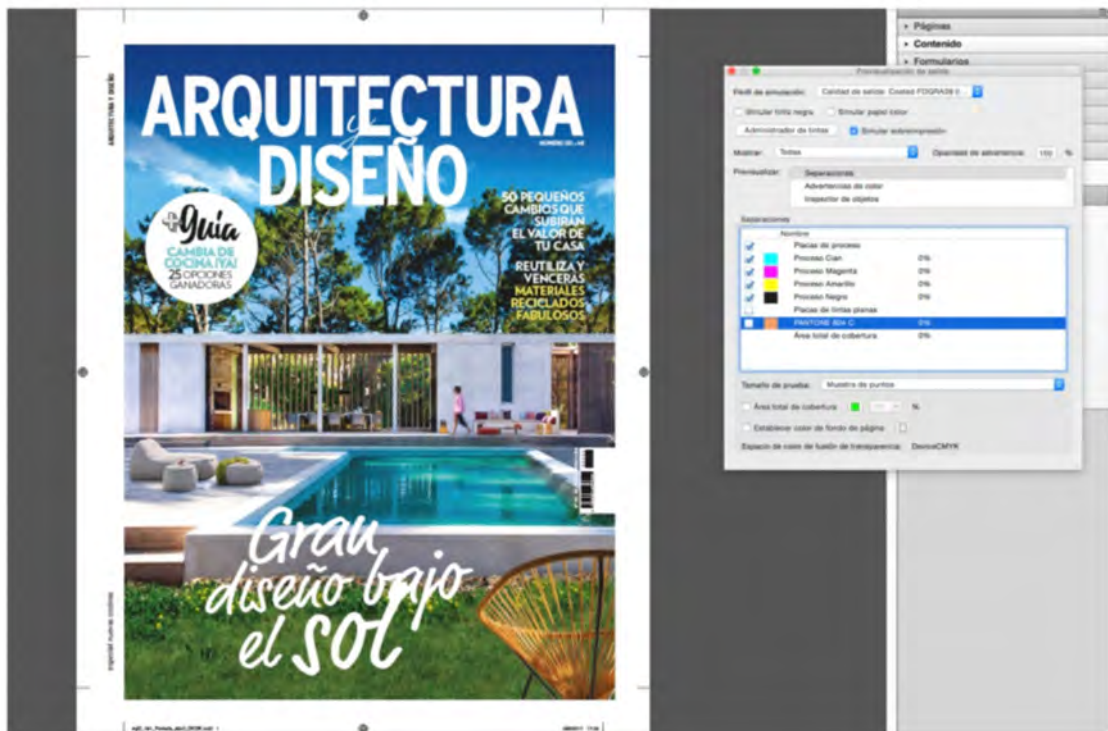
ARQUITECTURA y DISEÑO

ARQUITECTURA y DISEÑO

+ Guía
CAMBIA DE COCINA ¡YA!
25 OPCIONES GANADORAS

50 PEQUEÑOS CAMBIOS QUE SUBIRÁN EL VALOR DE TU CASA

REUTILIZA Y VENCERÁS
MATERIALES RECICLADOS FABULOSOS

Gran diseño bajo el sol

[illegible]

▸ Páginas
▸ Contenido
▸ Formularios

Previsualización de salida

Perfil de simulación: Calidad de salida: Coated FOGRA39 (I...

Simular tinta negra
Simular papel color
Administrador de tintas
Simular sobreimpresión

Mostrar: Todos
Opacidad de advertencia: 100 %

Previsualizar:
Separaciones
Advertencias de color
Inspector de objetos

Separaciones
| | | Nombre | |
|---|---|---|---|
| | | Placas de proceso | |
| ✓ | | Proceso Cian | 0% |
| ✓ | | Proceso Magenta | 0% |
| ✓ | | Proceso Amarillo | 0% |
| ✓ | | Proceso Negro | 0% |
| | | Placas de tintas planas | |
| | | PANTONE 804 C | 0% |
| | | Área total de cobertura | 0% |

Tamaño de prueba: Muestra de puntos

Área total de cobertura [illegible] %

Establecer color de fondo de página

Espacio de color de fusión de transparencia: DeviceCMYK